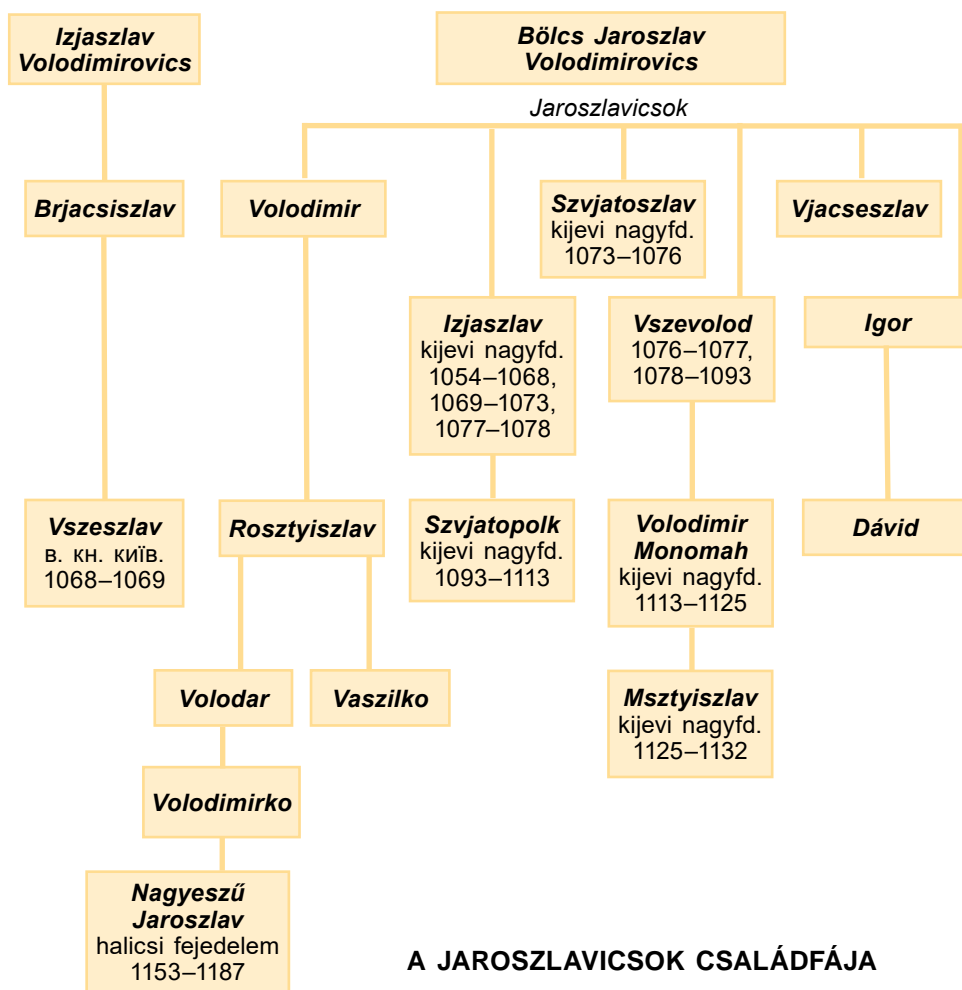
Izjaszlav Volodimirovics

Bölcs Jaroszlav Volodimirovics

Jaroszlavicsok

Brjacsiszlav

Volodimir

Szvjatoszlav
kijevi nagyfd.
1073–1076

Vjacseszlav

Izjaszlav
kijevi nagyfd.
1054–1068,
1069–1073,
1077–1078

Vszevolod
1076–1077,
1078–1093

Igor

Vszeszlav
в. кн. київ.
1068–1069

Rosztyiszlav

Szvjatopolk
kijevi nagyfd.
1093–1113

Volodimir Monomah
kijevi nagyfd.
1113–1125

Dávid

Volodar

Vaszilko

Msztyiszlav
kijevi nagyfd.
1125–1132

Volodimirko

Nagyeszű Jaroszlav
halicsi fejedelem
1153–1187

A JAROSZLAVICSOK CSALÁDFÁJA